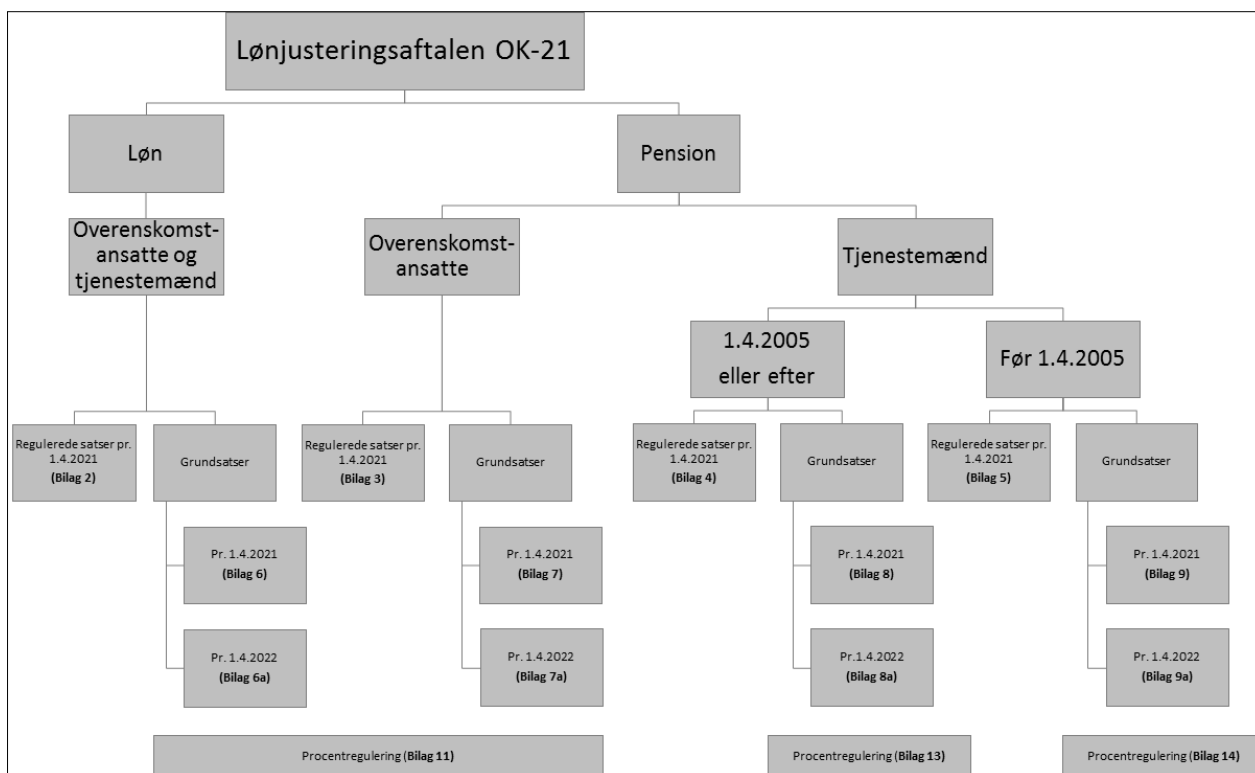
Lønjusteringsaftalen OK-21

Løn

Pension

Overenskomst-ansatte og tjenestemænd

Overenskomst-ansatte

Tjenestemænd

1.4.2005 eller efter

Før 1.4.2005

Regulerede satser pr. 1.4.2021 (Bilag 2)

Grundsatser

Pr. 1.4.2021 (Bilag 6)

Pr. 1.4.2022 (Bilag 6a)

Regulerede satser pr. 1.4.2021 (Bilag 3)

Grundsatser

Pr. 1.4.2021 (Bilag 7)

Pr. 1.4.2022 (Bilag 7a)

Regulerede satser pr. 1.4.2021 (Bilag 4)

Grundsatser

Pr. 1.4.2021 (Bilag 8)

Pr. 1.4.2022 (Bilag 8a)

Regulerede satser pr. 1.4.2021 (Bilag 5)

Grundsatser

Pr. 1.4.2021 (Bilag 9)

Pr. 1.4.2022 (Bilag 9a)

Procentregulering (Bilag 11)

Procentregulering (Bilag 13)

Procentregulering (Bilag 14)